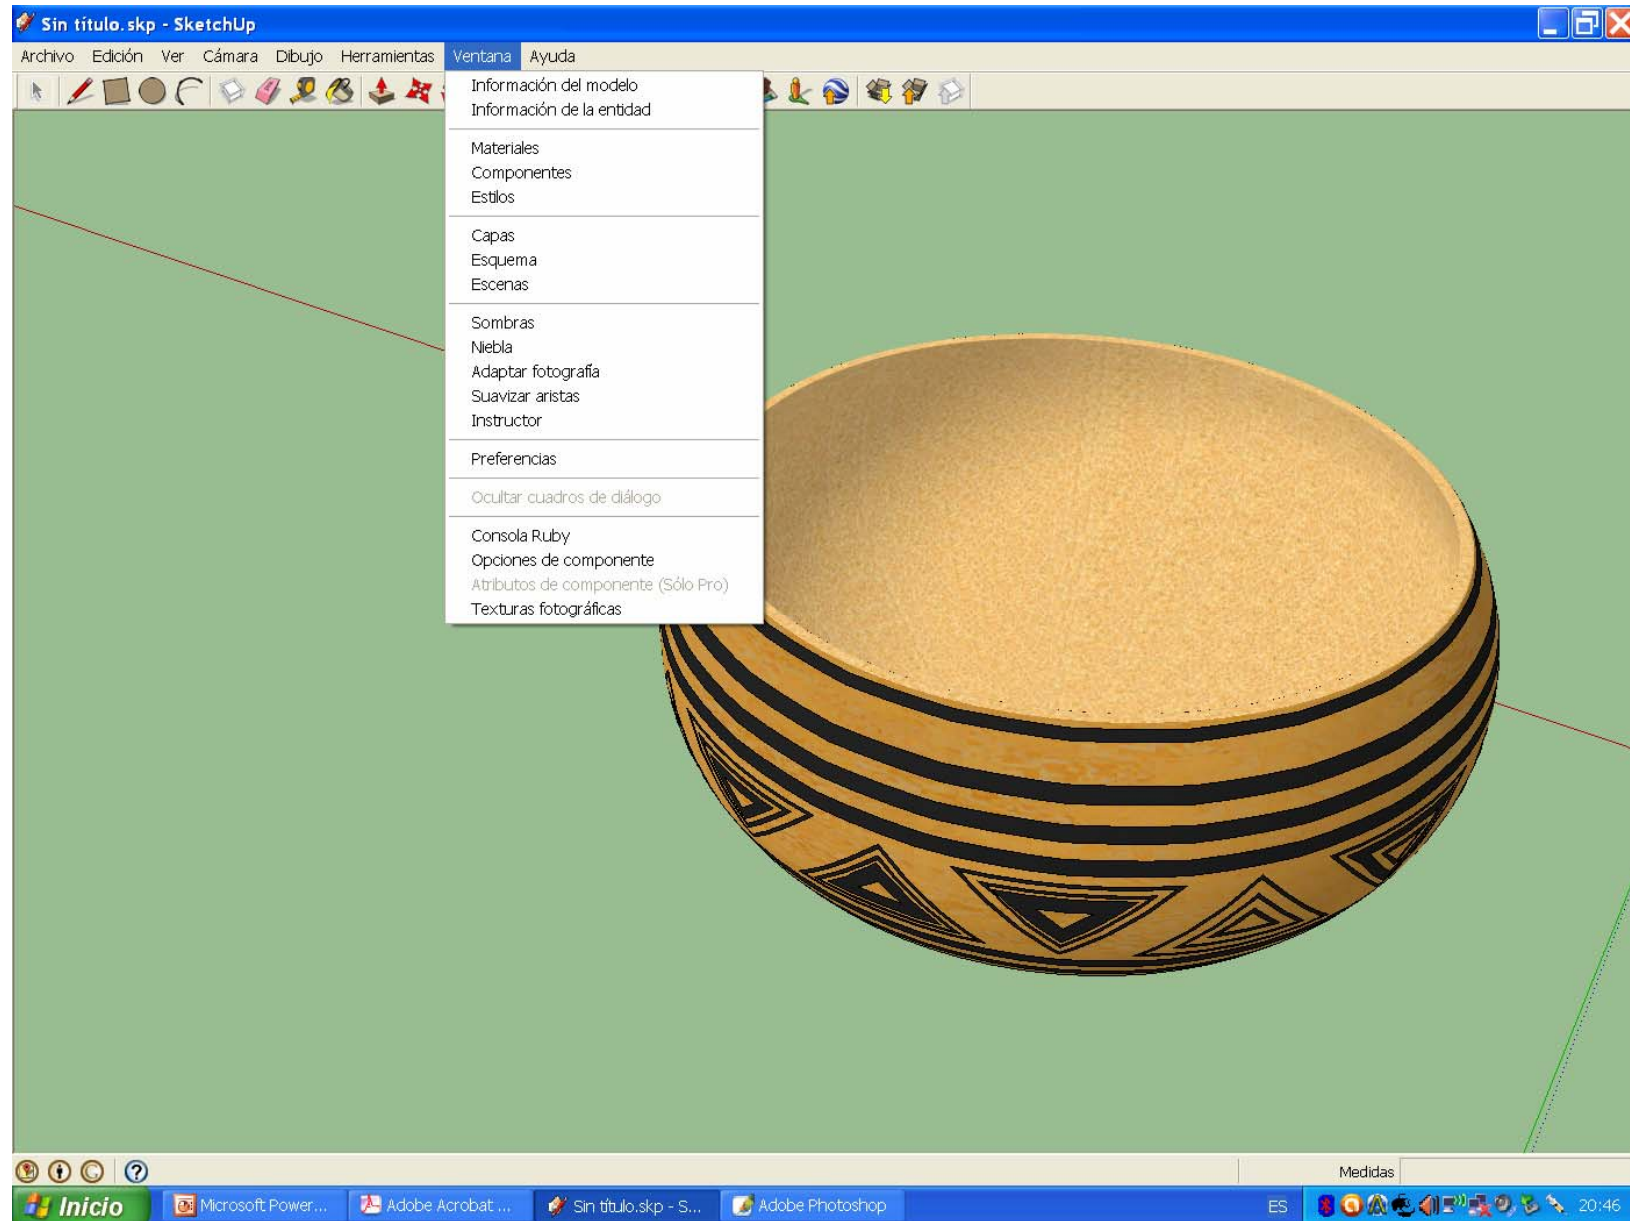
Sin título.skp - SketchUp

Archivo Edición Ver Cámara Dibujo Herramientas Ventana Ayuda

Información del modelo
Información de la entidad

Materiales
Componentes
Estilos

Capas
Esquema
Escenas

Sombras
Niebla
Adaptar fotografía
Suavizar aristas
Instructor

Preferencias

Ocultar cuadros de diálogo

Consola Ruby
Opciones de componente
Atributos de componente (Sólo Pro)
Texturas fotográficas

Medidas

Inicio | Microsoft Power... | Adobe Acrobat ... | Sin título.skp - S... | Adobe Photoshop | ES | 20:46